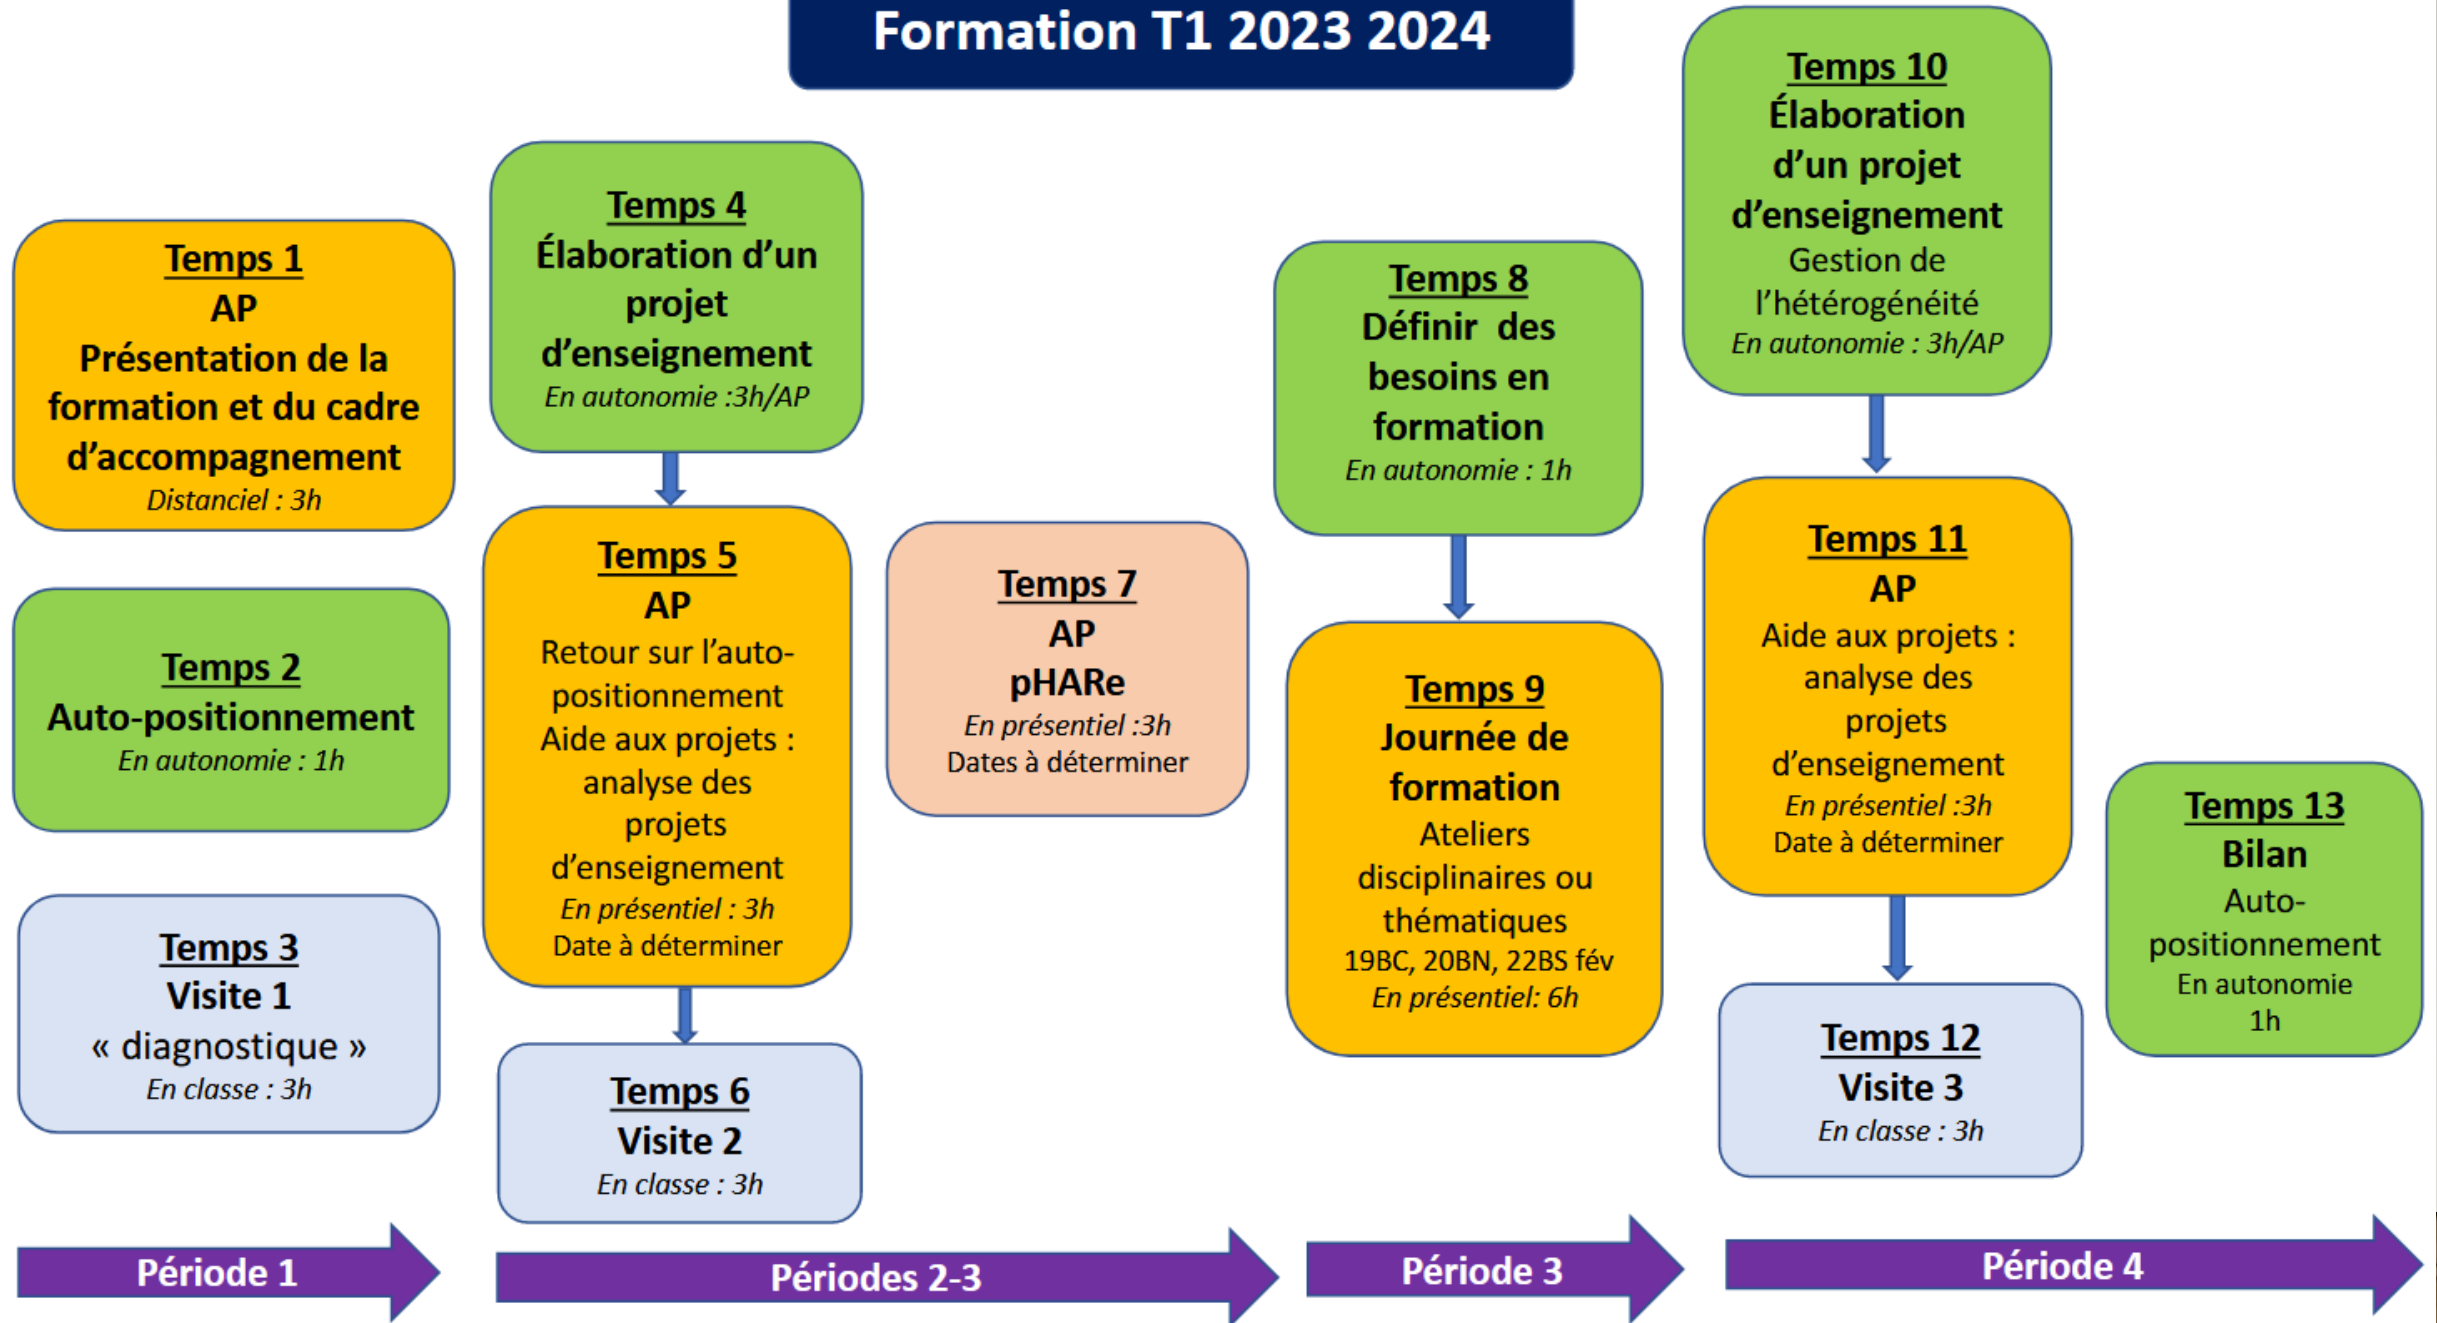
Formation T1 2023 2024

Temps 1
AP
Présentation de la formation et du cadre d'accompagnement
Distanciel : 3h

Temps 2
Auto-positionnement
En autonomie : 1h

Temps 3
Visite 1
« diagnostique »
En classe : 3h

Temps 4
Élaboration d'un projet d'enseignement
En autonomie :3h/AP

Temps 5
AP
Retour sur l'auto-positionnement
Aide aux projets : analyse des projets d'enseignement
En présentiel : 3h
Date à déterminer

Temps 6
Visite 2
En classe : 3h

Temps 7
AP
pHARe
En présentiel :3h
Dates à déterminer

Temps 8
Définir des besoins en formation
En autonomie : 1h

Temps 9
Journée de formation
Ateliers disciplinaires ou thématiques
19BC, 20BN, 22BS fév
En présentiel: 6h

Temps 10
Élaboration d'un projet d'enseignement
Gestion de l'hétérogénéité
En autonomie : 3h/AP

Temps 11
AP
Aide aux projets : analyse des projets d'enseignement
En présentiel :3h
Date à déterminer

Temps 12
Visite 3
En classe : 3h

Temps 13
Bilan
Auto-positionnement
En autonomie
1h

Période 1

Périodes 2-3

Période 3

Période 4